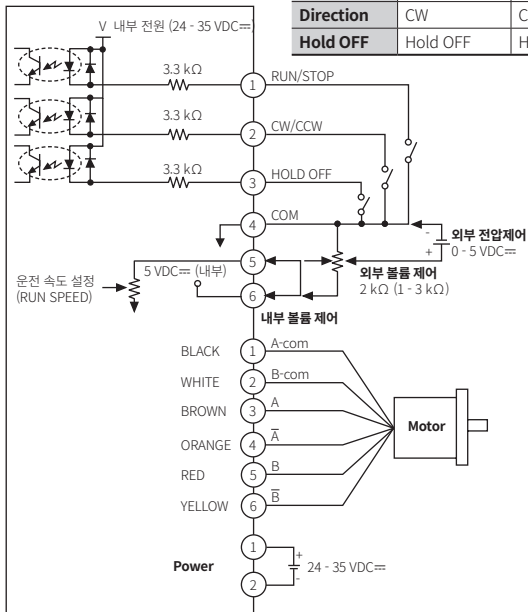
| Direction | CW | C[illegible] |
|---|---|---|
| Hold OFF | Hold OFF | H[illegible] |

V 내부 전원 (24 - 35 VDC⎓)

3.3 kΩ

1 RUN/STOP

3.3 kΩ

2 CW/CCW

3.3 kΩ

3 HOLD OFF

4 COM

외부 전압제어

- + 0 - 5 VDC⎓

5

5 VDC⎓ (내부)

외부 볼륨 제어

2 kΩ (1 - 3 kΩ)

운전 속도 설정 (RUN SPEED)

6

내부 볼륨 제어

BLACK 1 A-com

WHITE 2 B-com

BROWN 3 A

ORANGE 4 $\overline{A}$

RED 5 B

YELLOW 6 $\overline{B}$

Motor

Power

1

+

24 - 35 VDC⎓

-

2